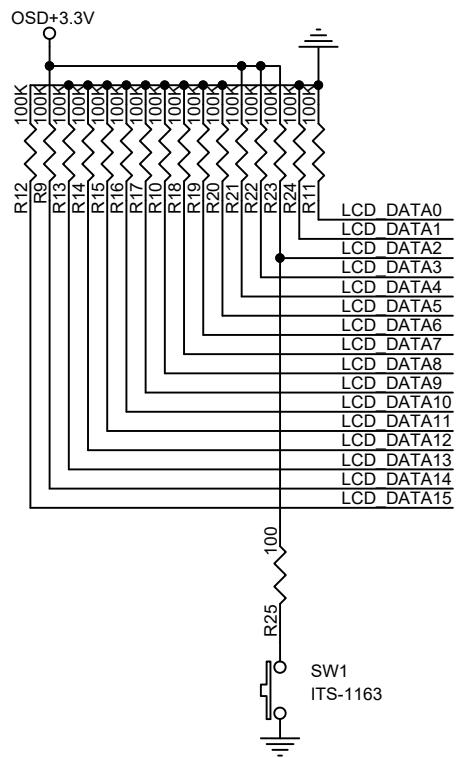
OSD+3.3V

100K
100K
100K
100K
100K
100K
100K
100K
100K
100K
100K
100K
100K
100K
100K
100K

R12
R9
R13
R14
R15
R16
R17
R10
R18
R19
R20
R21
R22
R23
R24
R11

LCD_DATA0
LCD_DATA1
LCD_DATA2
LCD_DATA3
LCD_DATA4
LCD_DATA5
LCD_DATA6
LCD_DATA7
LCD_DATA8
LCD_DATA9
LCD_DATA10
LCD_DATA11
LCD_DATA12
LCD_DATA13
LCD_DATA14
LCD_DATA15

100
R25

SW1
ITS-1163